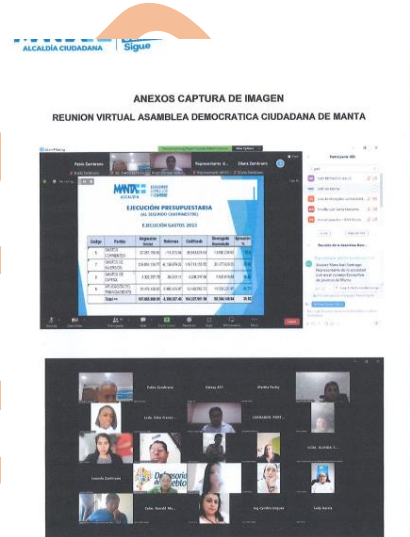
ALCALDÍA CIUDADANA Sigue

ANEXOS CAPTURA DE IMAGEN

REUNION VIRTUAL ASAMBLEA DEMOCRATICA CIUDADANA DE MANTA

MANTA ALCALDÍA

EJECUCIÓN PRESUPUESTARIA
(AL SEGUNDO CUATRIMESTRE)

EJECUCIÓN GASTOS 2022

Participantes (68)